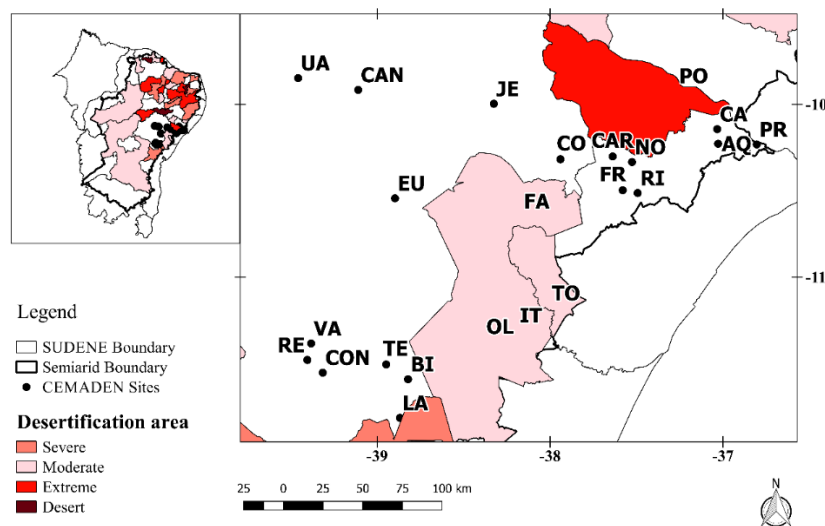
-39
-38
-37
-10
-11

UA
CAN
JE
PO
CA
PR
AQ
CO
CAR
NO
FR
RI
EU
FA
TO
IT
OL
VA
RE
CON
TE
BI
LA

Legend
SUDENE Boundary
Semiarid Boundary
CEMADEN Sites

Desertification area
Severe
Moderate
Extreme
Desert

25 0 25 50 75 100 km

N